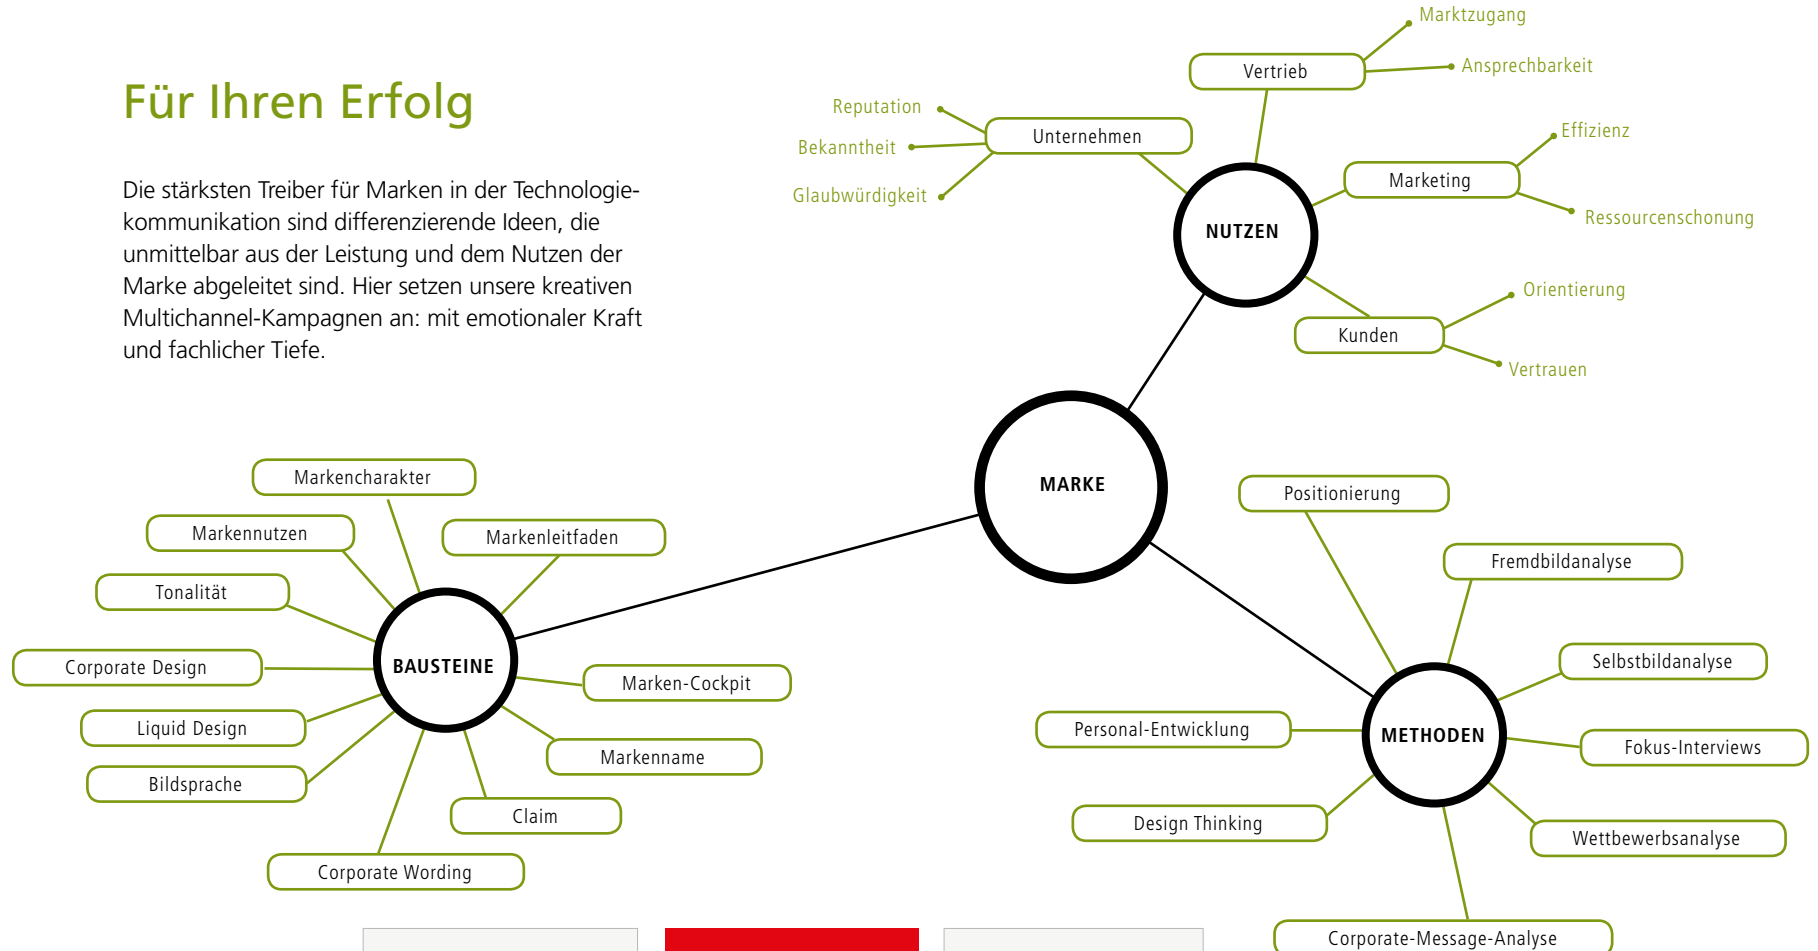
Für Ihren Erfolg

Die stärksten Treiber für Marken in der Technologiekommunikation sind differenzierende Ideen, die unmittelbar aus der Leistung und dem Nutzen der Marke abgeleitet sind. Hier setzen unsere kreativen Multichannel-Kampagnen an: mit emotionaler Kraft und fachlicher Tiefe.

Marktzugang
Vertrieb
Ansprechbarkeit
Reputation
Unternehmen
Bekanntheit
Glaubwürdigkeit
Effizienz
Marketing
Ressourcenschonung
NUTZEN
Orientierung
Kunden
Vertrauen
MARKE
Markencharakter
Markennutzen
Markenleitfaden
Tonalität
Corporate Design
BAUSTEINE
Marken-Cockpit
Liquid Design
Markenname
Bildsprache
Claim
Corporate Wording
Positionierung
Fremdbildanalyse
Selbstbildanalyse
Personal-Entwicklung
METHODEN
Fokus-Interviews
Design Thinking
Wettbewerbsanalyse
Corporate-Message-Analyse